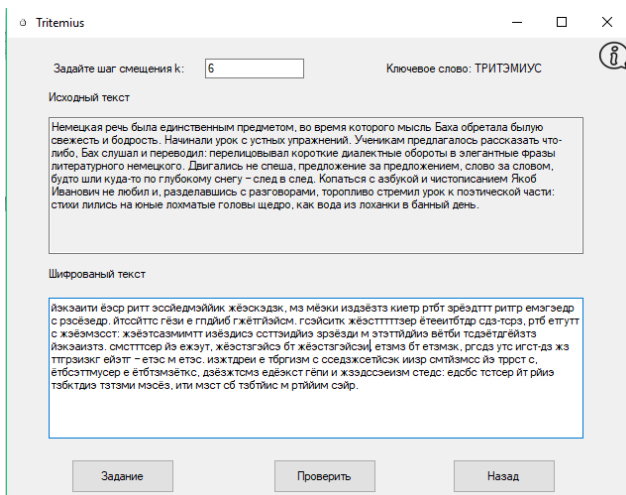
Tritemius

Задайте шаг смещения k: 6

Ключевое слово: ТРИТЭМИУС

Исходный текст

Немецкая речь была единственным предметом, во время которого мысль Баха обретала былую свежесть и бодрость. Начинали урок с устных упражнений. Ученикам предлагалось рассказать что-либо, Бах слушал и переводил: перелицовывал короткие диалектные обороты в элегантные фразы литературного немецкого. Двигались не спеша, предложение за предложением, слово за словом, будто шли куда-то по глубокому снегу – след в след. Копаться с азбукой и чистописанием Якоб Иванович не любил и, разделавшись с разговорами, торопливо стремил урок к поэтической части: стихи лились на юные лохматые головы щедро, как вода из лоханки в банный день.

Шифрованый текст

Йэкэаити ёэср ритт эссйедмэйййк жёэскэдзк, мз мёэки издзёзтз киетр ртбт зрёэдттт ритгр емэгэедр с рзсёэедр. йтсситтс гёзи е гпдйиб гжётйэйсм. гсэйситк жёэсттттзер ётеептбтдр сдз-тсрз, ртб етгутт с жзёэмэсст: жзёэтсазмимтт изёздисэ ссттэийэ эрзёэди м этэттйдйиэ вётби тсдзётгёйэтз йэкэаиэтз. смстттсер йэ ежэут, жёэстэгэйсэ бт жёэстэгэйсэи, етэмз бт етэмэк, ргсдз утс игст-дз жз ттгрзизкг ейэтт – етэс м етэс. изжтдреи е тбргизм с ссздзжсетйсэк иизр смтйзмсс йэ трпст с, ётбсэттмусер е ётбтзмзётис, дзёэжтсмз едёэкст гёпи и жээдссэеизм стедс: едсбс тстсер йт рйиэ тзбктдиэ тзтзми мэсёз, ити мзст сб тзбтйис м ртйййим сэйр.

Задание

Проверить

Назад